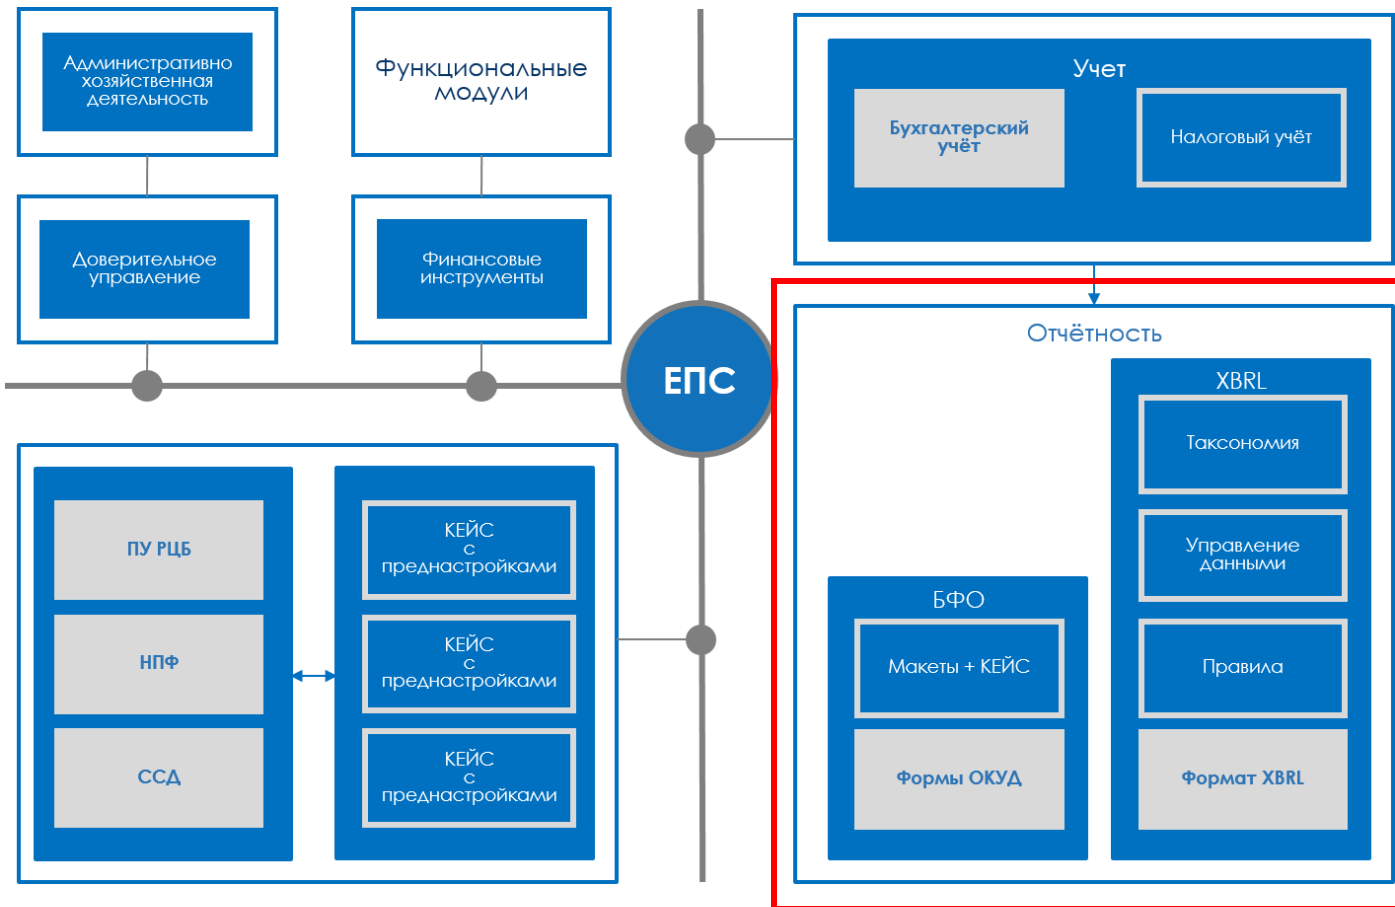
Административно хозяйственная деятельность

Функциональные модули

Доверительное управление

Финансовые инструменты

Учет

Бухгалтерский учёт

Налоговый учёт

ЕПС

Отчётность

XBRL

Таксономия

Управление данными

Правила

Формат XBRL

БФО

Макеты + КЕЙС

Формы ОКУД

ПУ РЦБ

НПФ

ССД

КЕЙС с преднастройками

КЕЙС с преднастройками

КЕЙС с преднастройками